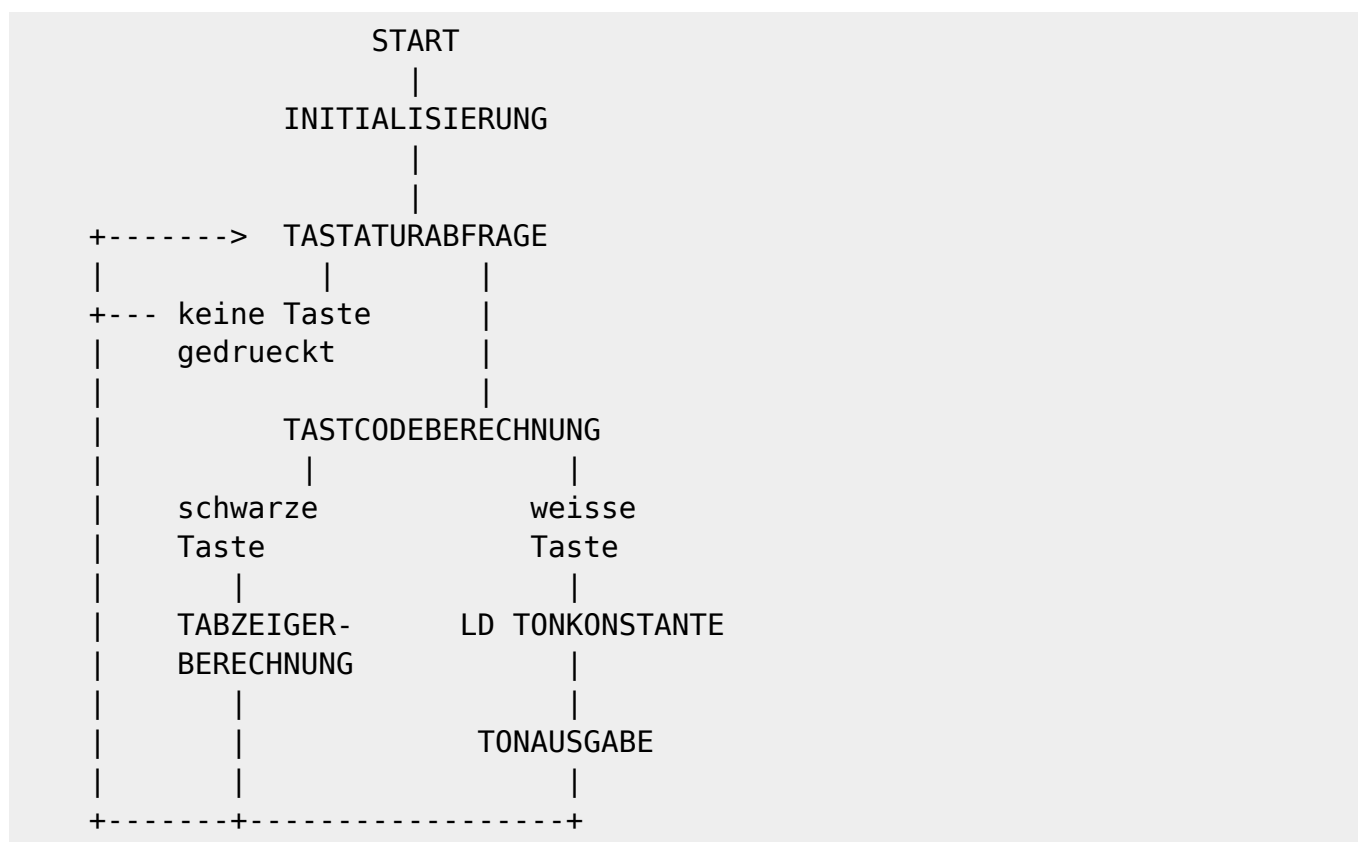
```
                 START
                   |
             INITIALISIERUNG
                   |
                   |
   +------->  TASTATURABFRAGE
   |             |        |
   +--- keine Taste       |
   |    gedrueckt         |
   |                      |
   |         TASTCODEBERECHNUNG
   |            |           |
   |    schwarze          weisse
   |    Taste             Taste
   |       |                |
   |    TABZEIGER-      LD TONKONSTANTE
   |    BERECHNUNG          |
   |       |                |
   |       |            TONAUSGABE
   |       |                |
   +-------+----------------+
```